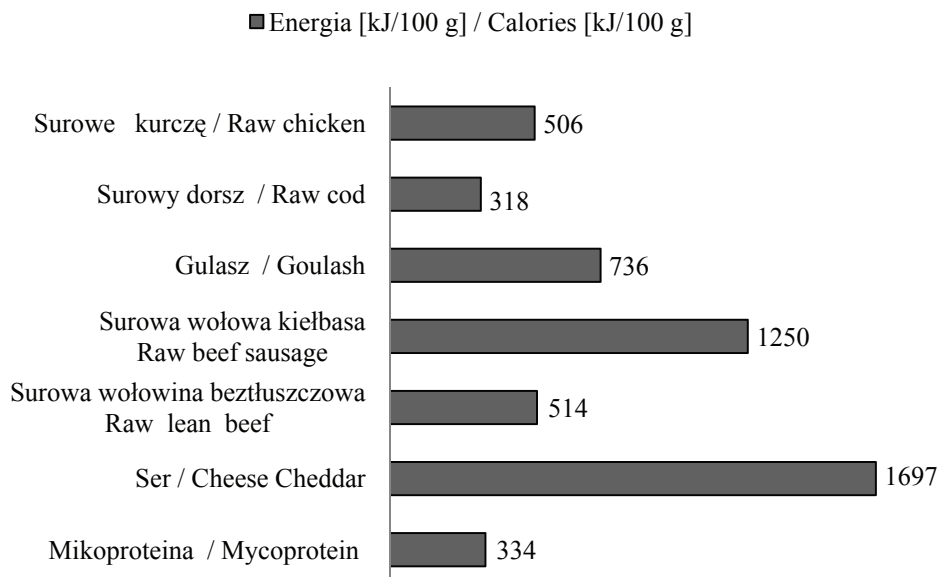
Energia [kJ/100 g] / Calories [kJ/100 g]

Surowe kurczę / Raw chicken 506

Surowy dorsz / Raw cod 318

Gulasz / Goulash 736

Surowa wołowa kiełbasa Raw beef sausage 1250

Surowa wołowina beztłuszczowa Raw lean beef 514

Ser / Cheese Cheddar 1697

Mikoproteina / Mycoprotein 334